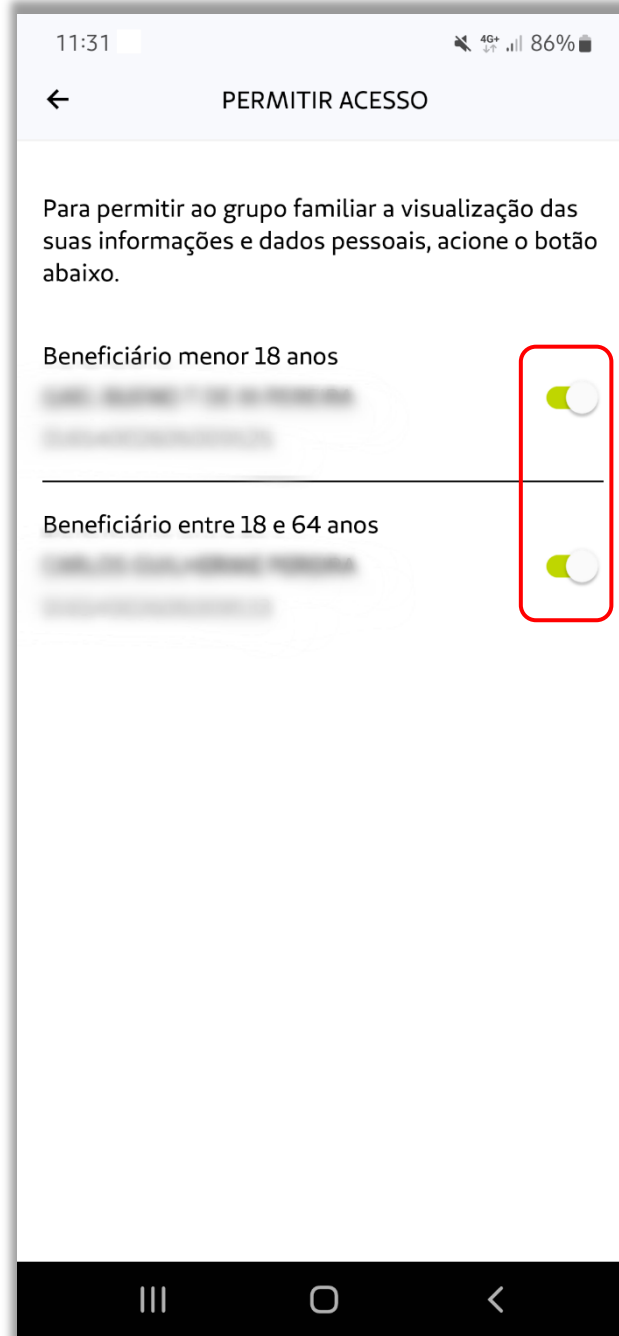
11:31 4G+ 86%

PERMITIR ACESSO

Para permitir ao grupo familiar a visualização das suas informações e dados pessoais, acione o botão abaixo.

Beneficiário menor 18 anos
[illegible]
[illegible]

Beneficiário entre 18 e 64 anos
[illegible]
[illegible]